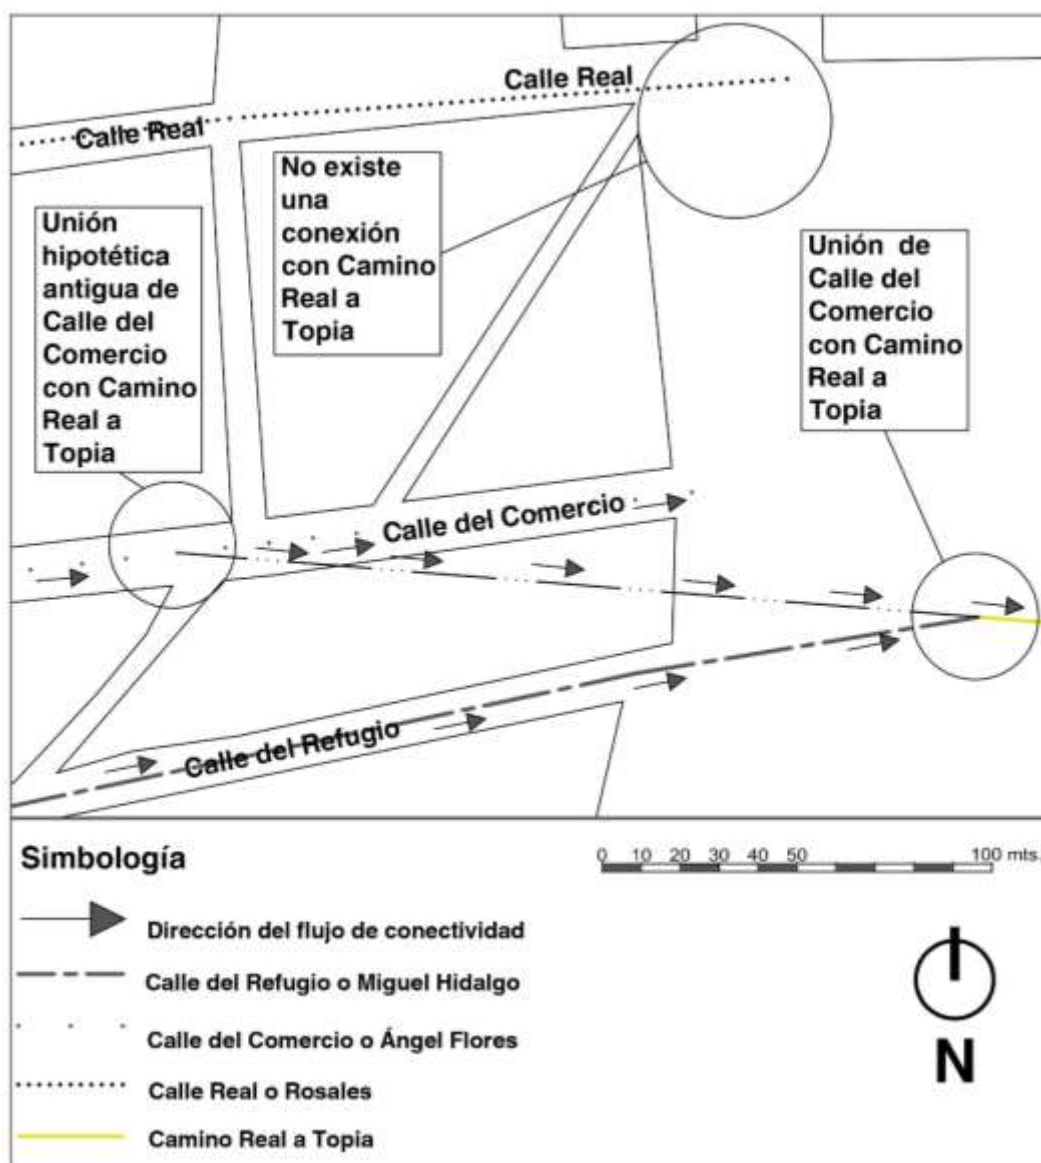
Calle Real

Calle Real

No existe una conexión con Camino Real a Topia

Unión hipotética antigua de Calle del Comercio con Camino Real a Topia

Unión de Calle del Comercio con Camino Real a Topia

Calle del Comercio

Calle del Refugio

Simbología

0 10 20 30 40 50 100 mts.

Dirección del flujo de conectividad

Calle del Refugio o Miguel Hidalgo

Calle del Comercio o Ángel Flores

Calle Real o Rosales

Camino Real a Topia

N